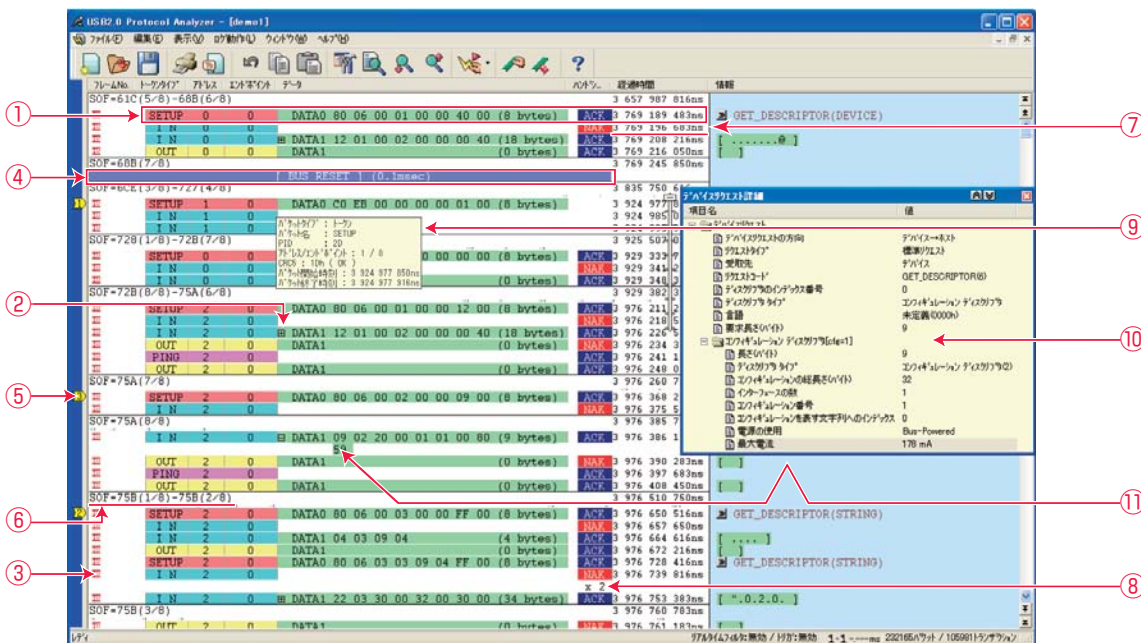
USB2.0 Protocol Analyzer - [demo1]

ファイル(F) 編集(E) 表示(V) ログ動作(L) ウィンドウ(W) ヘルプ(H)

フレームNo. トークンタイプ アドレス エンドポイント データ ハンドシェ 経過時間 情報

SOF=61C(5/8)-68B(6/8)

SETUP 0 0 DATA0 80 06 00 01 00 00 40 00 (8 bytes) ACK 3 769 189 483ns GET_DESCRIPTOR(DEVICE)
I N 0 0 NAK 3 769 196 683ns
I N 0 0 DATA1 12 01 00 02 00 00 00 40 (18 bytes) ACK 3 769 208 216ns [ ........@ ]
OUT 0 0 DATA1 (0 bytes) ACK 3 769 216 050ns [ ]

SOF=68B(7/8) 3 769 245 850ns

[ BUS RESET ] (0.1msec)

SOF=6CE(3/8)-727(4/8) 3 835 750

SETUP 1 0 DATA0 C0 EB 00 00 00 00 01 00 (8 bytes) 3 924 977
I N 1 0 3 924 985
I N 1 0 3 924 993

パケットタイプ : トークン
パケット名 : SETUP
PID : 2D
アドレス/エンドポイント : 1 / 0
CRC5 : 1Dh ( OK )
パケット開始時刻 : 3 924 977 850ns
パケット終了時刻 : 3 924 977 916ns

SOF=728(1/8)-72B(7/8) 3 925 507

SETUP 0 0 00 00 (8 bytes) ACK 3 929 333
I N 0 0 NAK 3 929 341
I N 0 0 ACK 3 929 348

SOF=72B(8/8)-75A(6/8) 3 929 382

SETUP 2 0 DATA0 80 06 00 01 00 00 12 00 (8 bytes) ACK 3 976 211
I N 2 0 NAK 3 976 218
I N 2 0 DATA1 12 01 00 02 00 00 00 40 (18 bytes) ACK 3 976 226
OUT 2 0 DATA1 (0 bytes) ACK 3 976 234
PING 2 0 ACK 3 976 241
OUT 2 0 (0 bytes) ACK 3 976 248

SOF=75A(7/8) 3 976 260

SETUP 2 0 DATA0 80 06 00 02 00 00 09 00 (8 bytes) ACK 3 976 368
I N 2 0 NAK 3 976 375

SOF=75A(8/8) 3 976 385

I N 2 0 DATA1 09 02 20 00 01 01 00 80 (9 bytes) ACK 3 976 386
59

OUT 2 0 DATA1 (0 bytes) NAK 3 976 390 283ns [ ]
PING 2 0 ACK 3 976 397 683ns
OUT 2 0 (0 bytes) ACK 3 976 408 450ns [ ]

SOF=75B(1/8)-75B(2/8) 3 976 510 750ns

SETUP 2 0 DATA0 80 06 00 03 00 00 FF 00 (8 bytes) ACK 3 976 650 516ns GET_DESCRIPTOR(STRING)
I N 2 0 NAK 3 976 657 650ns
I N 2 0 DATA1 04 03 09 04 (4 bytes) ACK 3 976 664 616ns [ .... ]
OUT 2 0 DATA1 (0 bytes) ACK 3 976 672 216ns [ ]
SETUP 2 0 DATA0 80 06 03 03 09 04 FF 00 (8 bytes) ACK 3 976 728 416ns GET_DESCRIPTOR(STRING)
I N 2 0 NAK 3 976 739 816ns
x 2
I N 2 0 DATA1 22 03 30 00 32 00 30 00 (34 bytes) ACK 3 976 753 383ns [ ".0.2.0. ]

SOF=75B(3/8) 3 976 760 783ns

OUT 2 0 DATA1 (0 bytes) ACK 3 976 761 183ns

デバイスリクエスト詳細

| 項目名 | 値 |
|---|---|
| デバイスリクエスト | |
| デバイスリクエストの方向 | デバイス→ホスト |
| リクエストタイプ | 標準リクエスト |
| 受取先 | デバイス |
| リクエストコード | GET_DESCRIPTOR(6) |
| ディスクリプタのインデックス番号 | 0 |
| ディスクリプタ タイプ | コンフィギュレーション ディスクリプタ |
| 言語 | 未定義(0000h) |
| 要求長さ(バイト) | 9 |
| コンフィギュレーション ディスクリプタ[cfg=1] | |
| 長さ(バイト) | 9 |
| ディスクリプタ タイプ | コンフィギュレーション ディスクリプタ(2) |
| コンフィギュレーションの総長さ(バイト) | 32 |
| インターフェースの数 | 1 |
| コンフィギュレーション番号 | 1 |
| コンフィギュレーションを表す文字列へのインデックス | 0 |
| 電源の使用 | Bus-Powered |
| 最大電流 | 178 mA |

レディ
リアルタイムフィルタ:無効 / トリガ:無効 1-1 222165パケット / 105981トランザクション

①
②
③
④
⑤
⑥
⑦
⑧
⑨
⑩
⑪